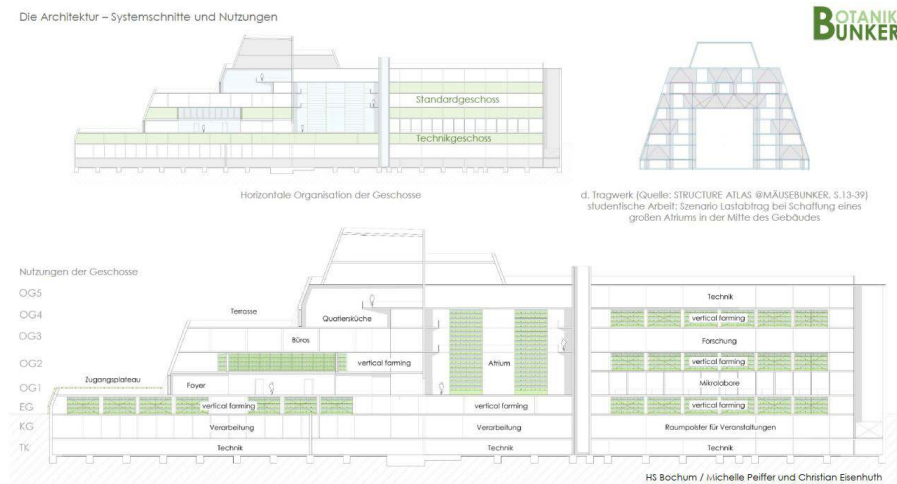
Die Architektur – Systemschnitte und Nutzungen

BOTANIK
BUNKER

Standardgeschoss

Technikgeschoss

Horizontale Organisation der Geschosse

d. Tragwerk (Quelle: STRUCTURE ATLAS @MÄUSEBUNKER, S.13-39) studentische Arbeit: Szenario Lastabtrag bei Schaffung eines großen Atriums in der Mitte des Gebäudes

Nutzungen der Geschosse

OG5
OG4
OG3
OG2
OG1
EG
KG
TK

Terrasse
Quartiersküche
Büros
vertical farming
Atrium
Zugangsplateau
Foyer
vertical farming
vertical farming
Verarbeitung
Verarbeitung
Technik
Technik

Technik
vertical farming
Forschung
vertical farming
Mikrolabore
vertical farming
Raumpolster für Veranstaltungen
Technik

HS Bochum / Michelle Peiffer und Christian Eisenhuth